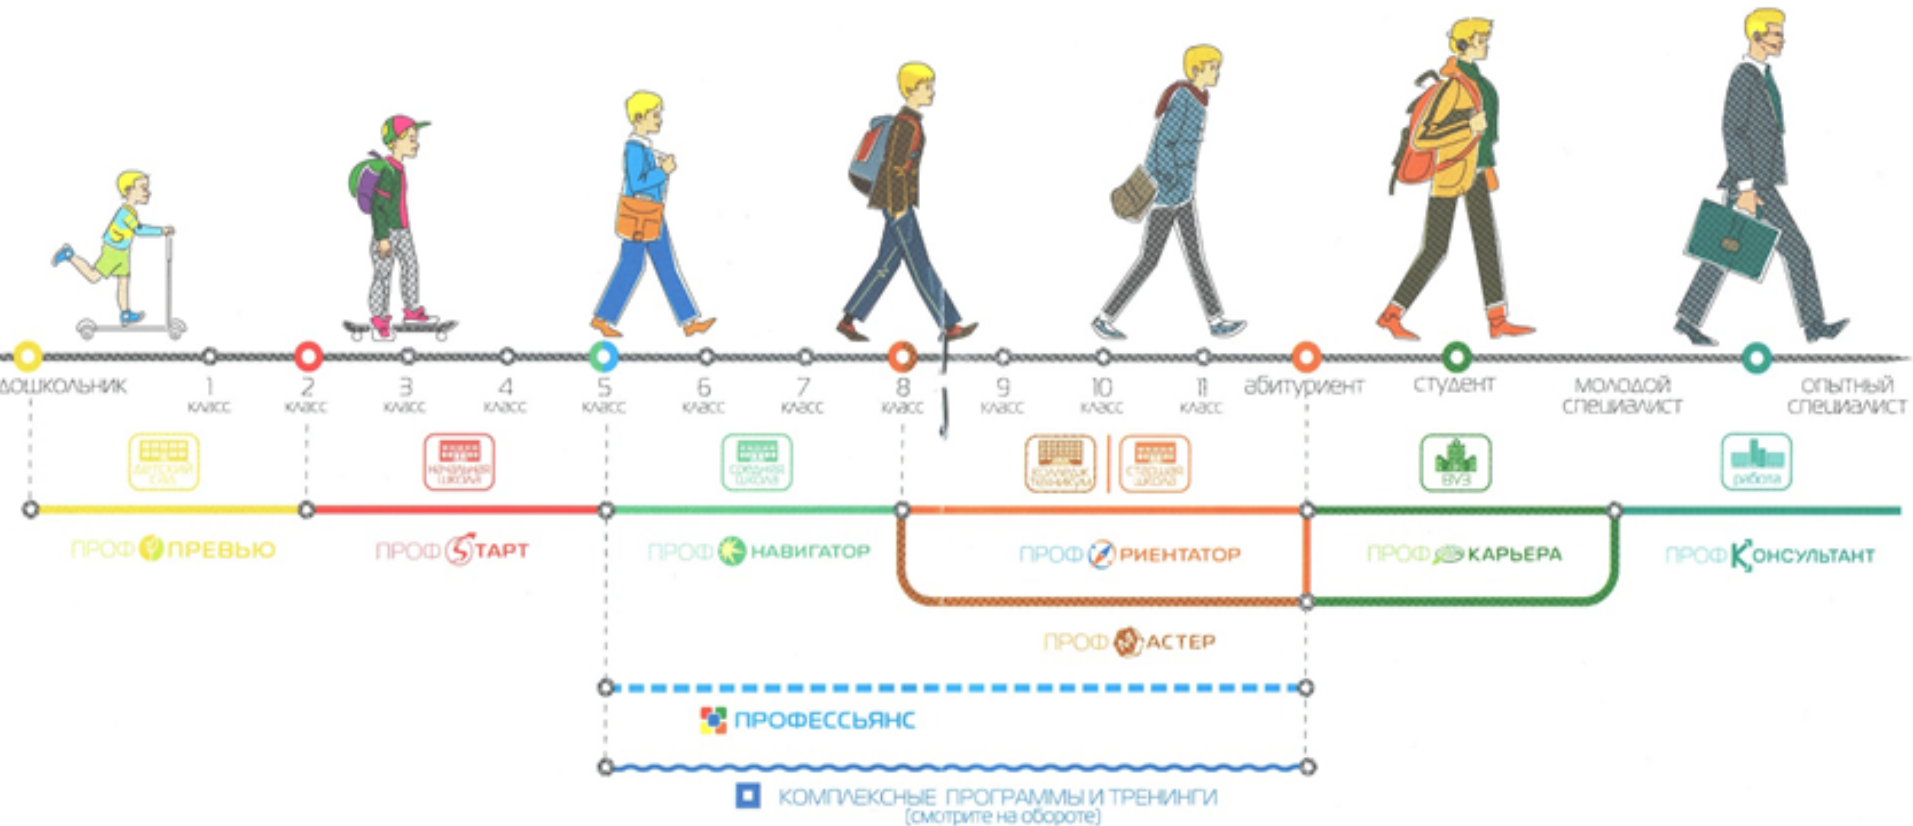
дошкольник

1 класс

2 класс

3 класс

4 класс

5 класс

6 класс

7 класс

8 класс

9 класс

10 класс

11 класс

абитуриент

студент

молодой специалист

опытный специалист

детский сад

начальная школа

средняя школа

колледж техникум

старшая школа

ВУЗ

работа

ПРОФ ПРЕВЬЮ

ПРОФ СТАРТ

ПРОФ НАВИГАТОР

ПРОФ ОРИЕНТАТОР

ПРОФ КАРЬЕРА

ПРОФ КОНСУЛЬТАНТ

ПРОФ МАСТЕР

ПРОФЕССЬЯНС

КОМПЛЕКСНЫЕ ПРОГРАММЫ И ТРЕНИНГИ
(смотрите на обороте)